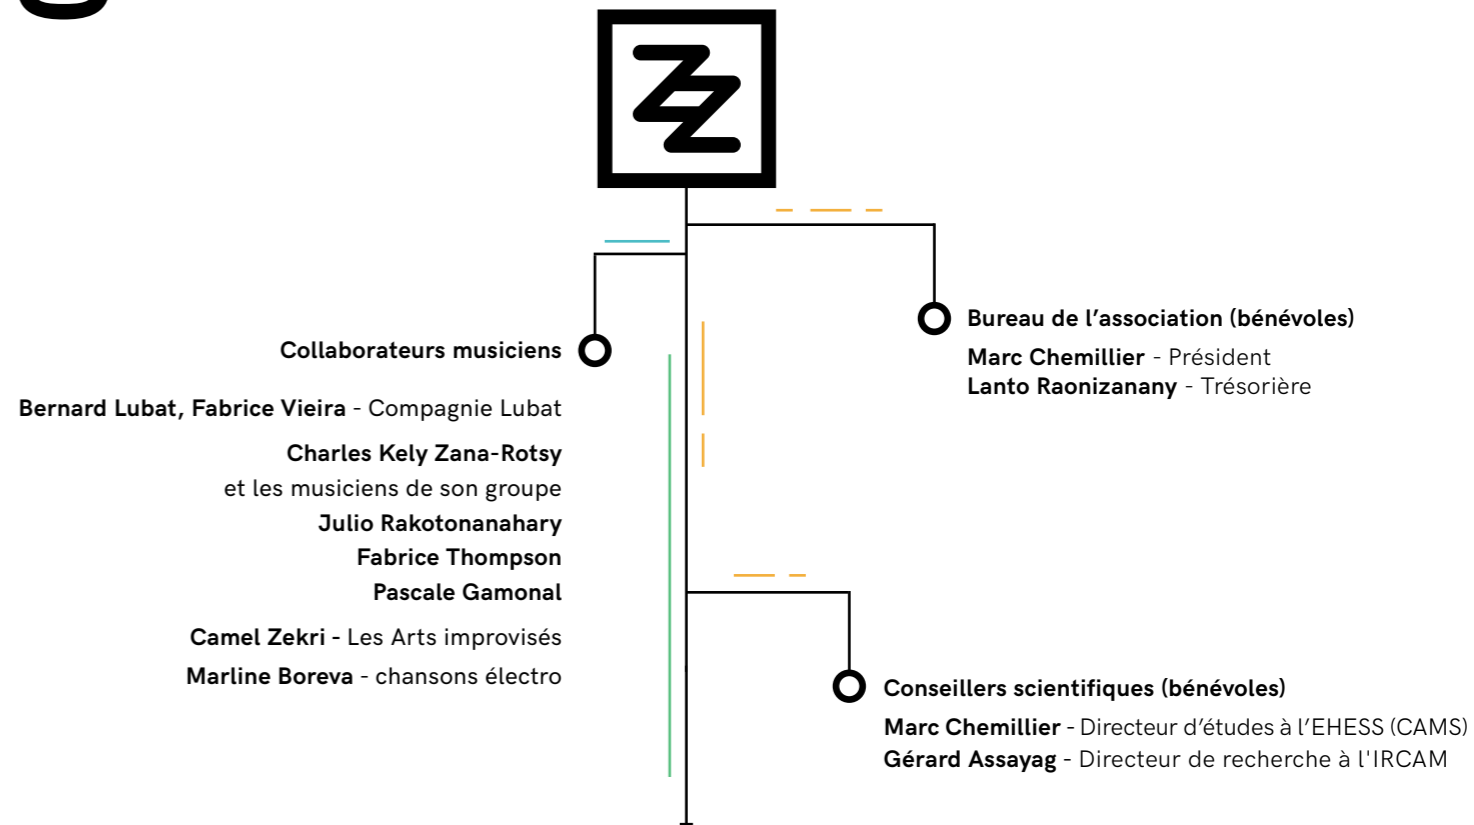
Bureau de l'association (bénévoles)

Marc Chemillier - Président
Lanto Raonizanany - Trésorière

Collaborateurs musiciens

Bernard Lubat, Fabrice Vieira - Compagnie Lubat

Charles Kely Zana-Rotsy et les musiciens de son groupe
Julio Rakotonanahary
Fabrice Thompson
Pascale Gamonal

Camel Zekri - Les Arts improvisés

Marline Boreva - chansons électro

Conseillers scientifiques (bénévoles)

Marc Chemillier - Directeur d'études à l'EHESS (CAMS)
Gérard Assayag - Directeur de recherche à l'IRCAM